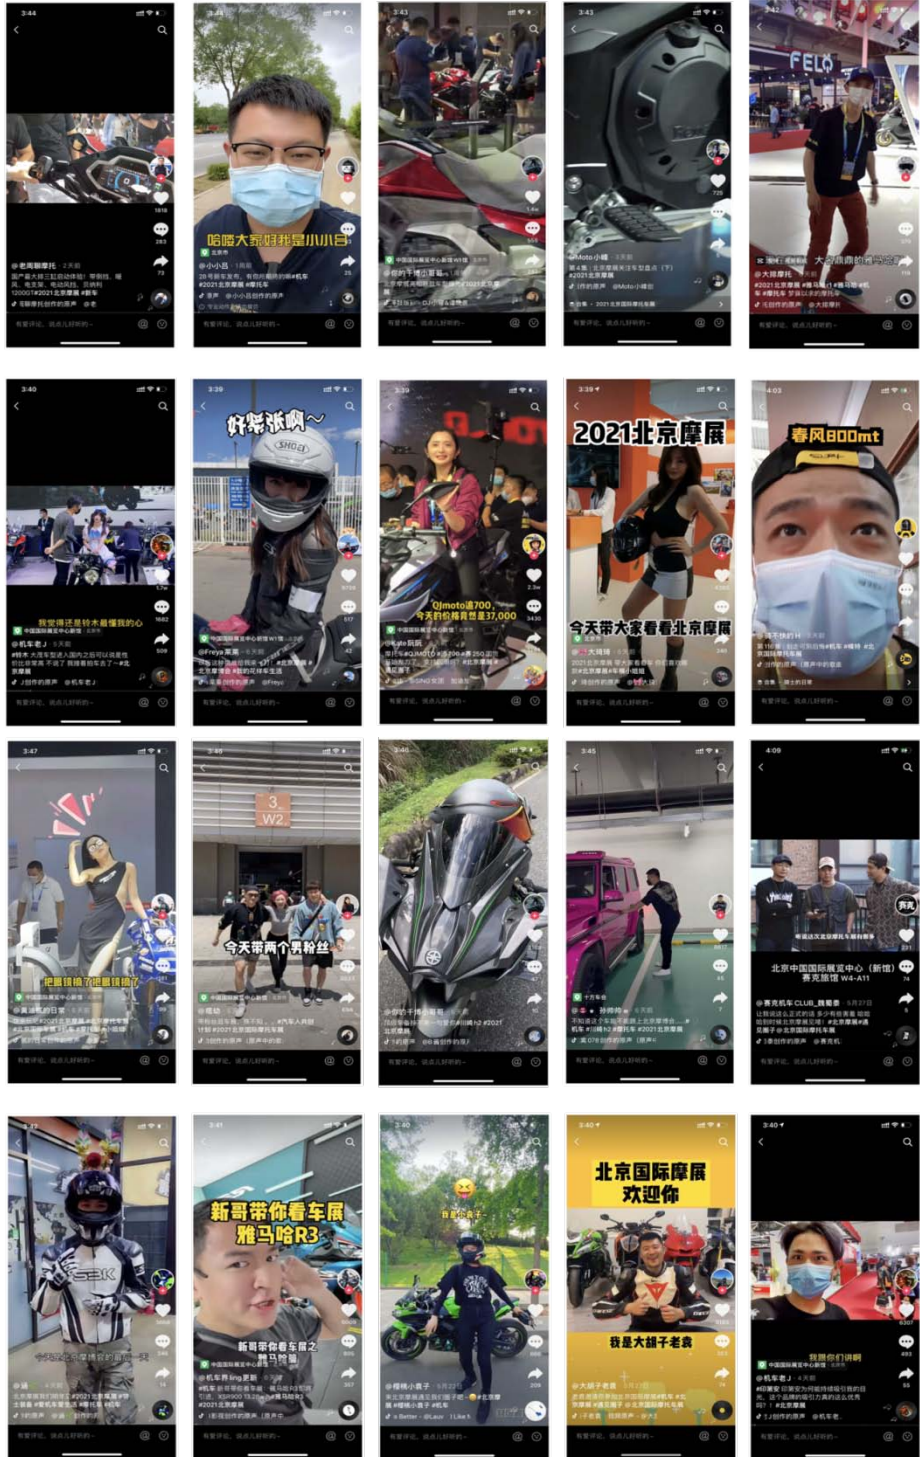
3:44

@老周聊摩托

3:44

哈喽大家好我是小小吕

@小小吕

3:43

3:43

@Moto小睛

3:42

FELO

大家跟我的逛马克

@大排摩托

3:40

我觉得还是铃木最懂我的心

@机车老J

3:39

好紧张啊~

SHOEI

@Freya菲菲

3:39

QJmoto道700，今天的价格竟然是37,000

3:39

2021北京摩展

今天带大家看看北京摩展

4:03

春风800mt

3:47

把最镜框了把最镜框了

3:46

3

W2

今天带两个男粉丝

3:46

3:45

4:09

北京中国国际展览中心（新馆）赛克加馆 W4-A11

@赛克机车CLUB_魏葛泰

3:41

3:41

新哥带你看车展 雅马哈R3

新哥带你看车展之雅马哈篇

3:40

我是小辣子

3:40

北京国际摩展欢迎你

我是大胡子老黄

3:40

我带你们讲解

@机车老J